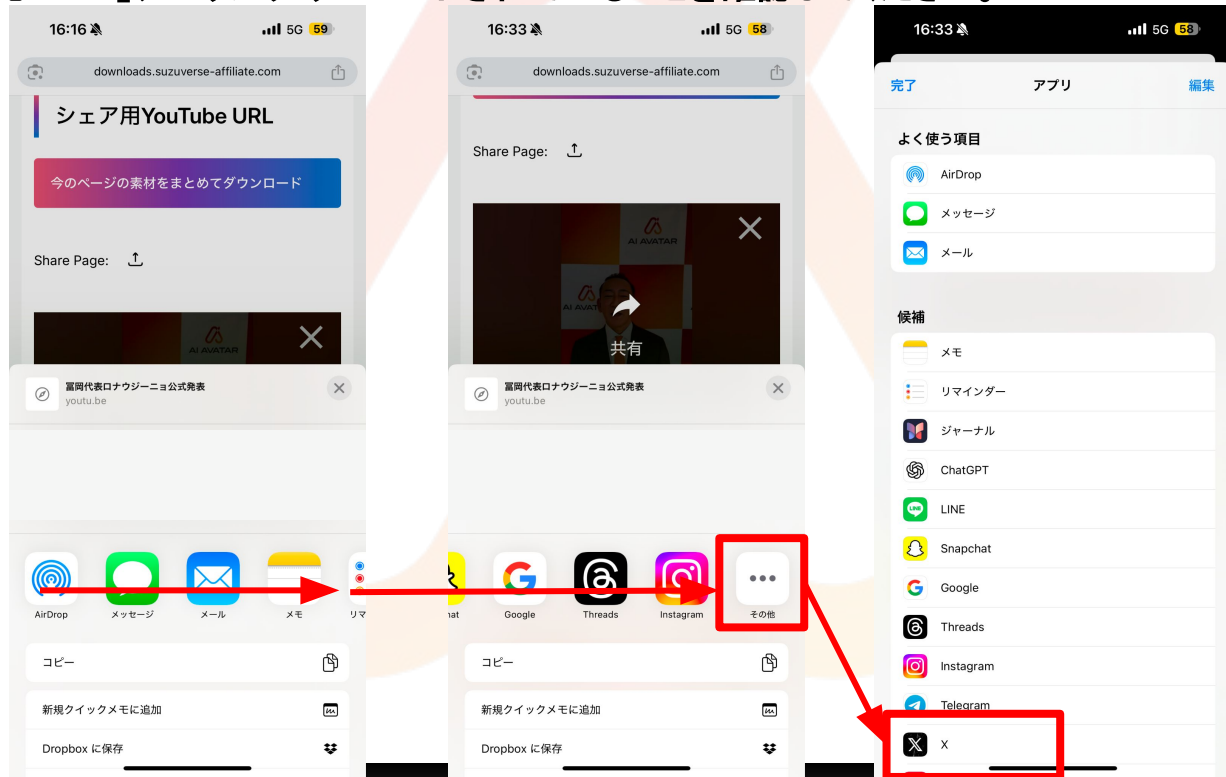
16:16 5G 59

downloads.suzuverse-affiliate.com

シェア用YouTube URL

今のページの素材をまとめてダウンロード

Share Page:

AI AVATAR

冨岡代表ロナウジーニョ公式発表
youtu.be

AirDrop メッセージ メール メモ リマ

コピー

新規クイックメモに追加

Dropbox に保存

16:33 5G 58

downloads.suzuverse-affiliate.com

Share Page:

AI AVATAR

共有

冨岡代表ロナウジーニョ公式発表
youtu.be

hat Google Threads Instagram その他

コピー

新規クイックメモに追加

Dropbox に保存

16:33 5G 58

完了 アプリ 編集

よく使う項目

AirDrop

メッセージ

メール

候補

メモ

リマインダー

ジャーナル

ChatGPT

LINE

Snapchat

Google

Threads

Instagram

Telegram

X